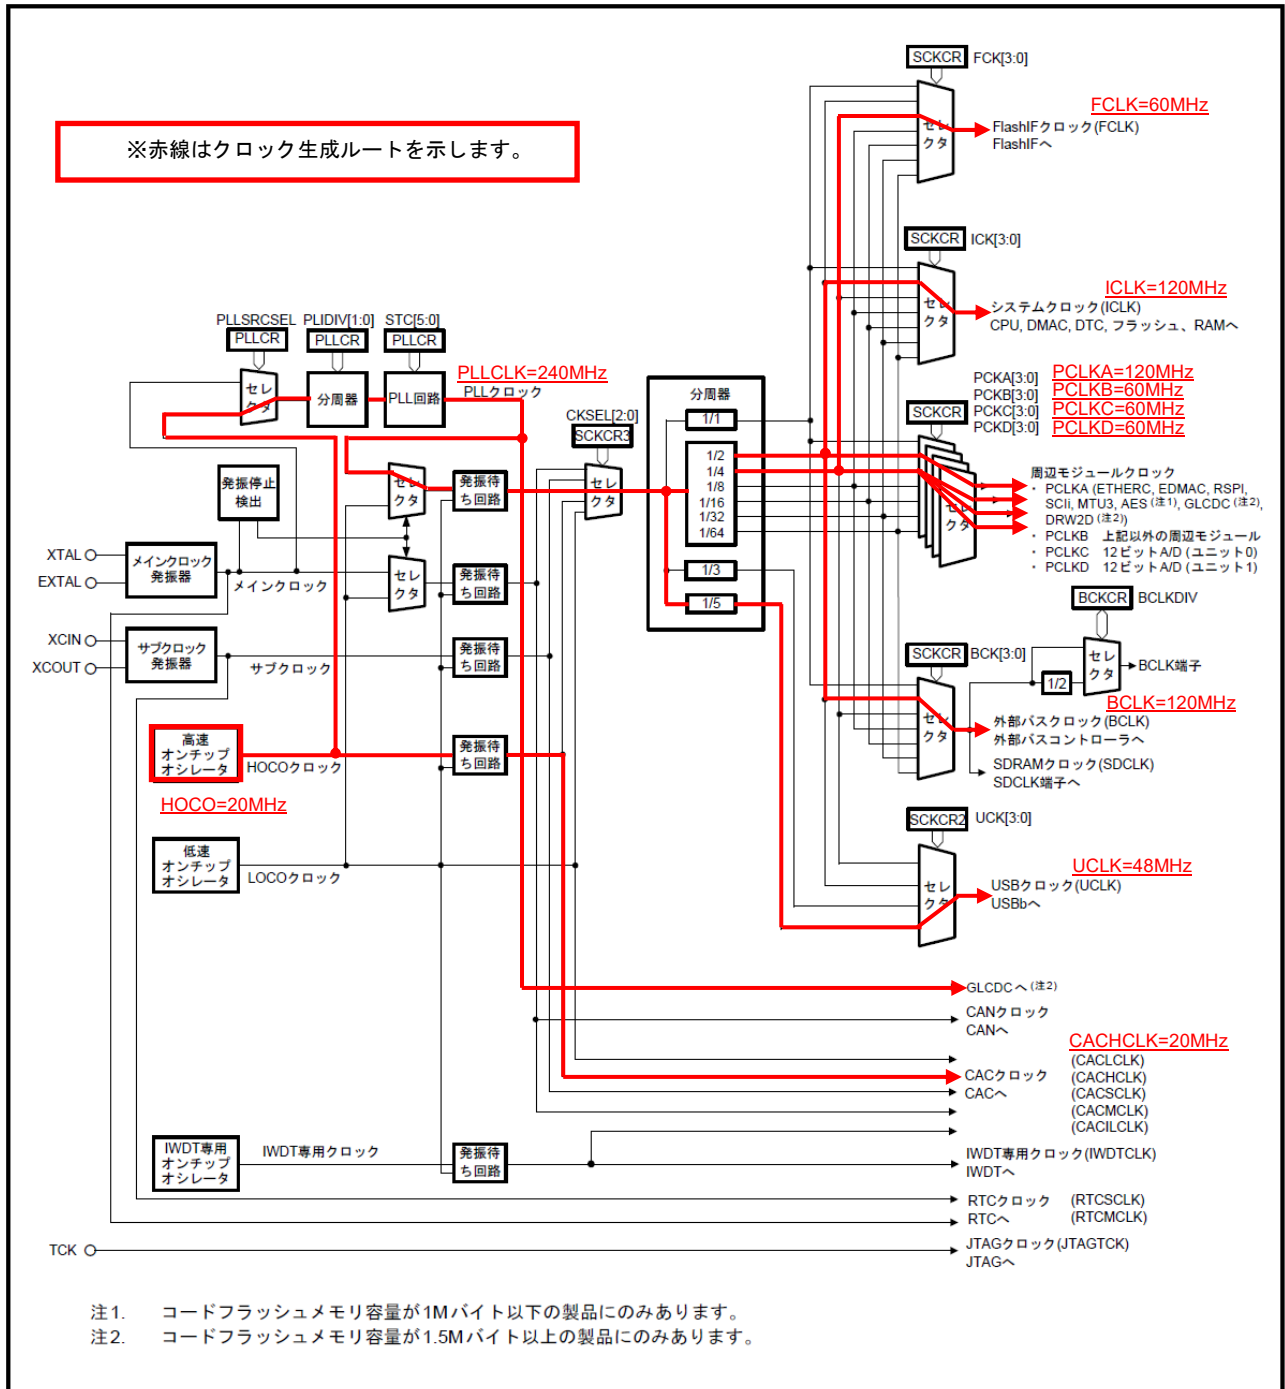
※赤線はクロック生成ルートを示します。

SCKCR FCK[3:0]
FCLK=60MHz
セレクタ
FlashIFクロック(FCLK)
FlashIFへ

SCKCR ICK[3:0]
ICLK=120MHz
セレクタ
システムクロック(ICLK)
CPU, DMAC, DTC, フラッシュ、RAMへ

PLLSRCSEL PLIDIV[1:0] STC[5:0]
PLLCR PLLCR PLLCR
セレクタ 分周器 PLL回路
PLLCLK=240MHz
PLLクロック

CKSEL[2:0]
SCKCR3
分周器
1/1
1/2
1/4
1/8
1/16
1/32
1/64
1/3
1/5

PCKA[3:0] PCLKA=120MHz
PCKB[3:0] PCLKB=60MHz
SCKCR PCKC[3:0] PCLKC=60MHz
PCKD[3:0] PCLKD=60MHz
セレクタ
周辺モジュールクロック
・ PCLKA (ETHERC, EDMAC, RSPI, SCIi, MTU3, AES (注1), GLCDC (注2), DRW2D (注2))
・ PCLKB 上記以外の周辺モジュール
・ PCLKC 12ビットA/D (ユニット0)
・ PCLKD 12ビットA/D (ユニット1)

発振停止検出
セレクタ
発振待ち回路
XTAL
EXTAL
メインクロック発振器
メインクロック
セレクタ
発振待ち回路

BCKCR BCLKDIV
セレクタ
BCLK端子
SCKCR BCK[3:0]
1/2
BCLK=120MHz
セレクタ
外部バスクロック(BCLK)
外部バスコントローラへ
SDRAMクロック(SDCLK)
SDCLK端子へ

XCIN
XCOUT
サブクロック発振器
サブクロック
発振待ち回路

高速オンチップオシレータ
HOCOクロック
HOCO=20MHz
発振待ち回路

SCKCR2 UCK[3:0]
UCLK=48MHz
セレクタ
USBクロック(UCLK)
USBbへ

低速オンチップオシレータ
LOCOクロック

GLCDCへ (注2)
CANクロック
CANへ
CACHCLK=20MHz
(CACLCLK)
(CACHCLK)
CACクロック
CACへ
(CACSCLK)
(CACMCLK)
(CACILCLK)

IWDT専用オンチップオシレータ
IWDT専用クロック
発振待ち回路
IWDT専用クロック(IWDTCLK)
IWDTへ
RTCクロック (RTCSCLK)
RTCへ (RTCMCLK)
TCK
JTAGクロック(JTAGTCK)
JTAGへ

注1. コードフラッシュメモリ容量が1Mバイト以下の製品にのみあります。
注2. コードフラッシュメモリ容量が1.5Mバイト以上の製品にのみあります。